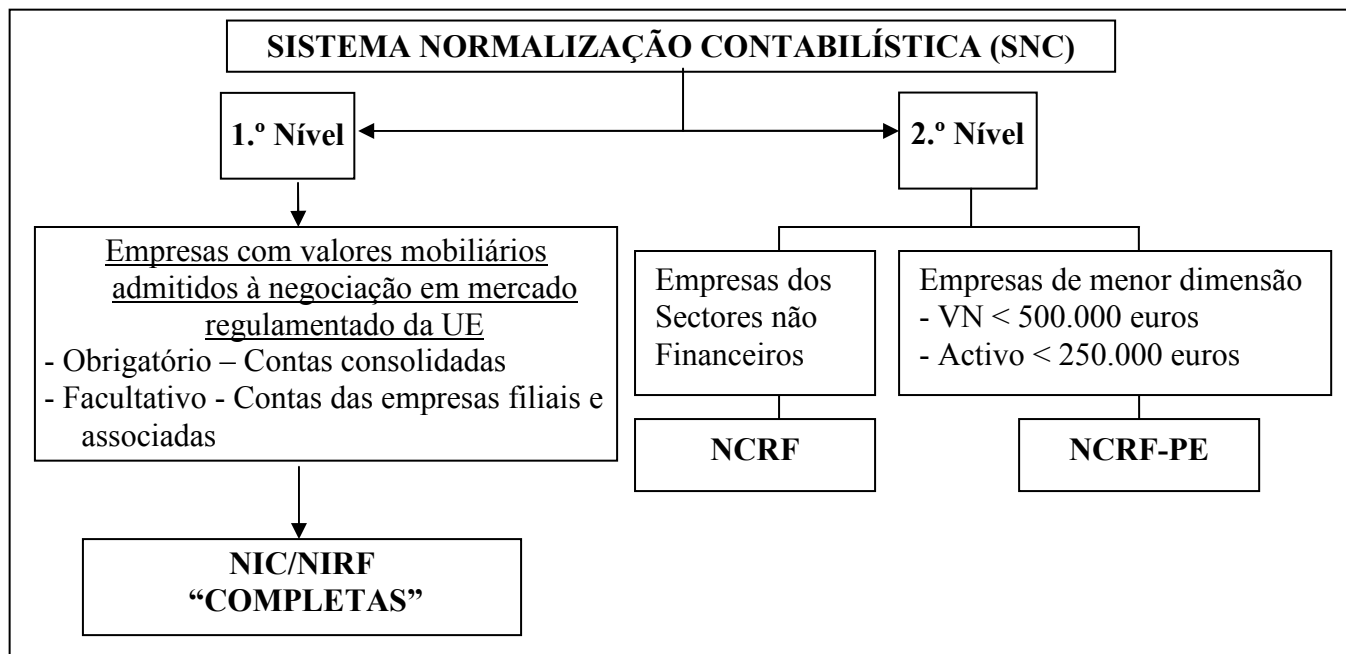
SISTEMA NORMALIZAÇÃO CONTABILÍSTICA (SNC)

1.º Nível

2.º Nível

Empresas com valores mobiliários admitidos à negociação em mercado regulamentado da UE
- Obrigatório – Contas consolidadas
- Facultativo - Contas das empresas filiais e associadas

NIC/NIRF "COMPLETAS"

Empresas dos Sectores não Financeiros

NCRF

Empresas de menor dimensão
- VN < 500.000 euros
- Activo < 250.000 euros

NCRF-PE